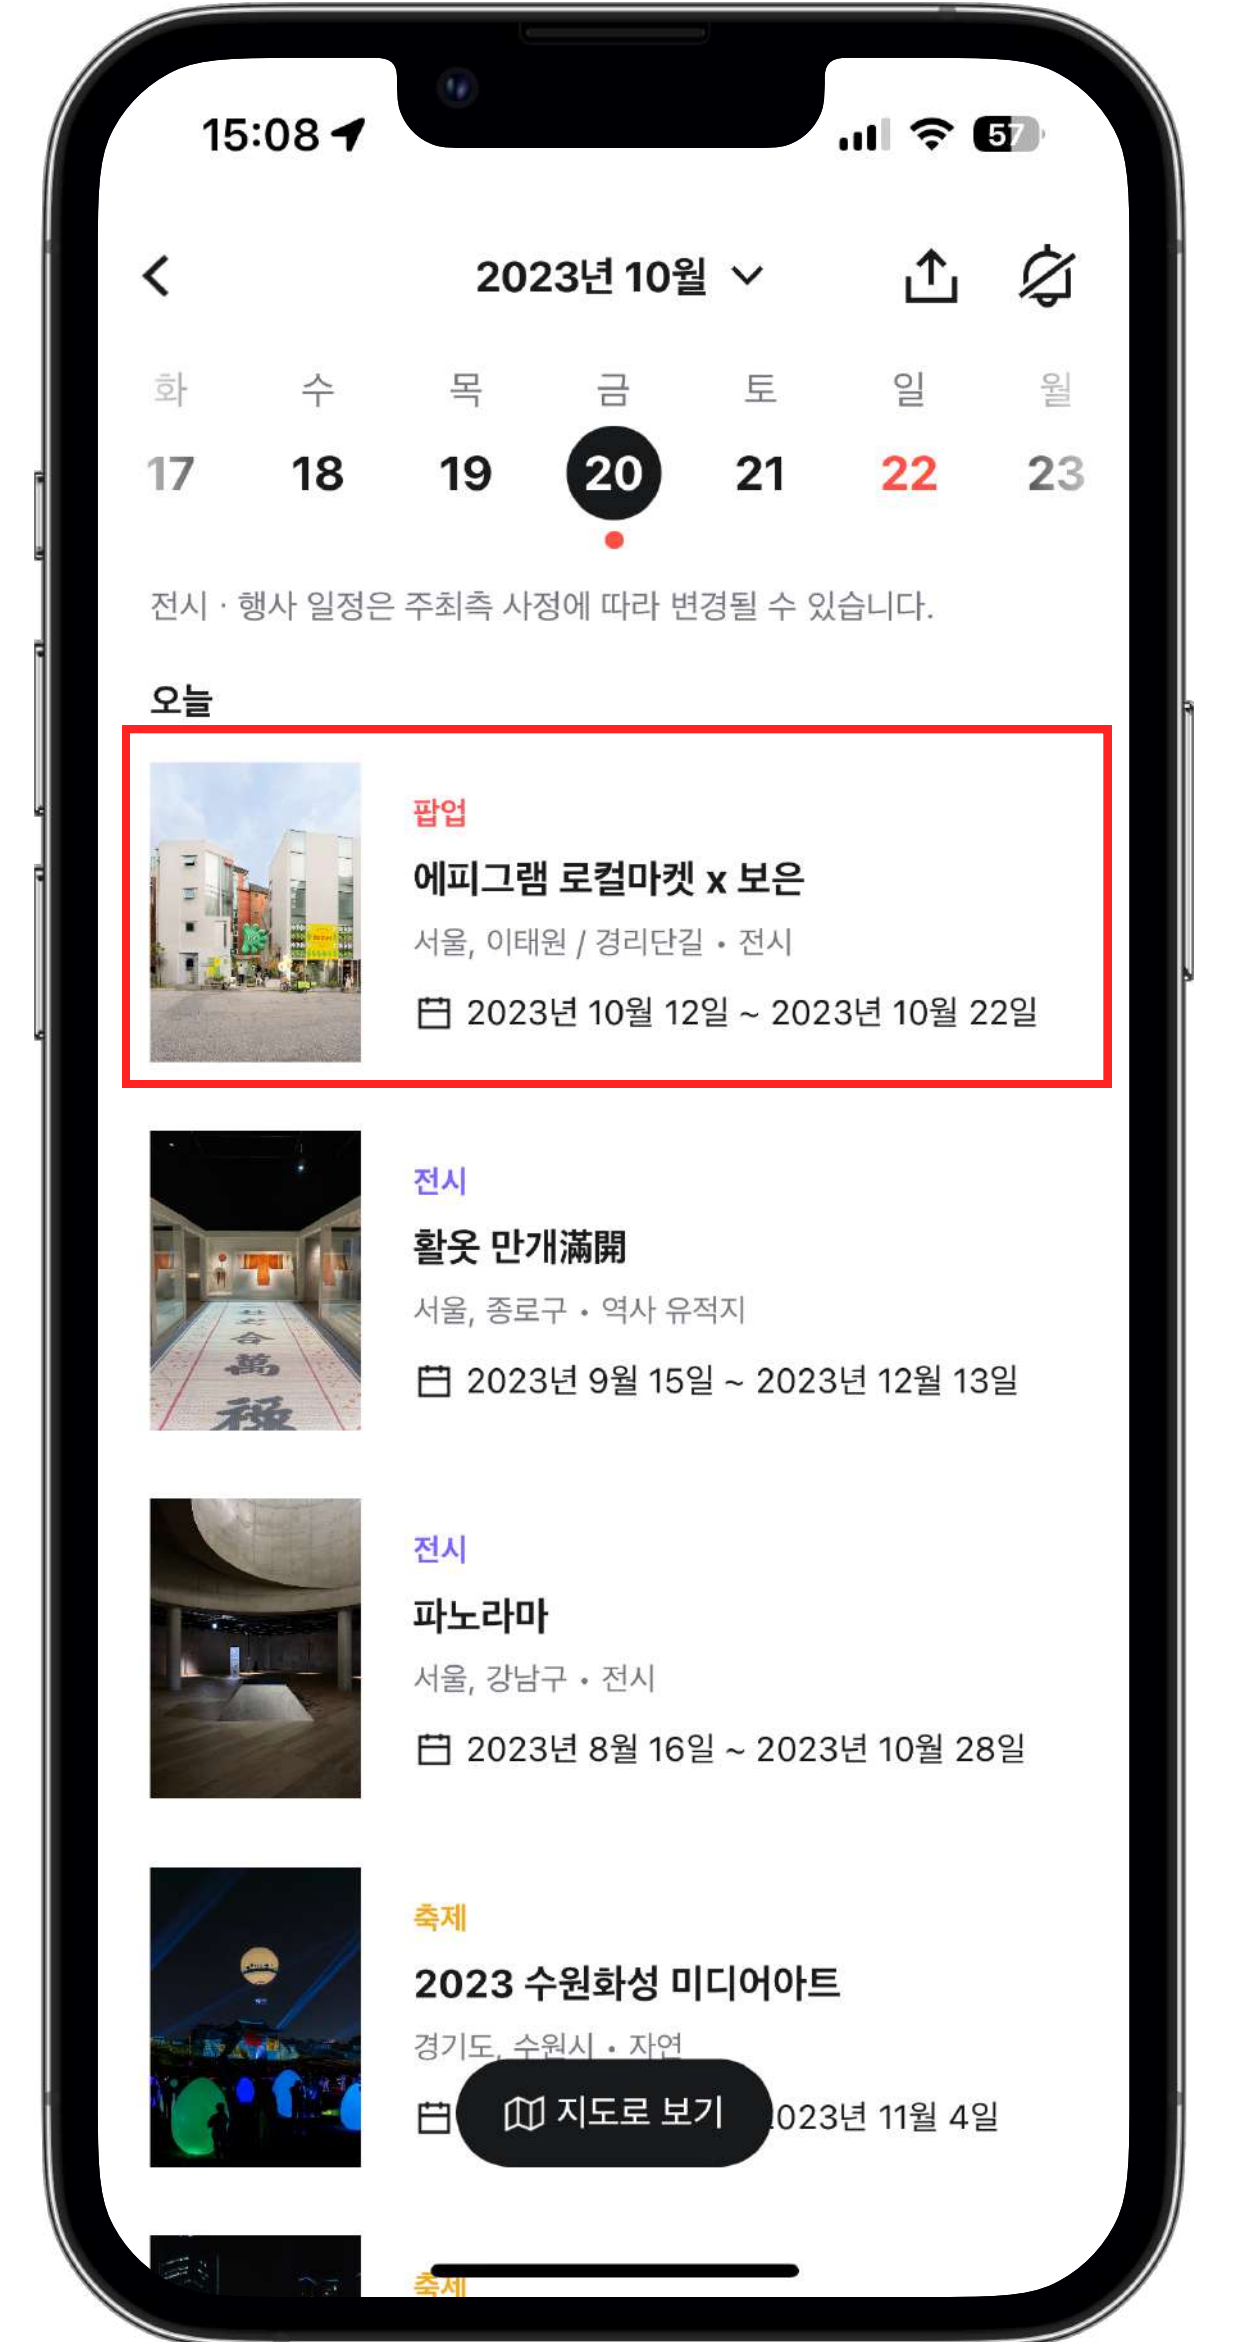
15:08

57

2023년 10월

| 화 | 수 | 목 | 금 | 토 | 일 | 월 |
|---|---|---|---|---|---|---|
| 17 | 18 | 19 | 20 | 21 | 22 | 23 |

전시 · 행사 일정은 주최측 사정에 따라 변경될 수 있습니다.

오늘

팝업
에피그램 로컬마켓 x 보은
서울, 이태원 / 경리단길 • 전시
2023년 10월 12일 ~ 2023년 10월 22일

전시
활옷 만개滿開
서울, 종로구 • 역사 유적지
2023년 9월 15일 ~ 2023년 12월 13일

전시
파노라마
서울, 강남구 • 전시
2023년 8월 16일 ~ 2023년 10월 28일

축제
2023 수원화성 미디어아트
경기도, 수원시 • 자연
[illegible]023년 11월 4일

지도로 보기

축제